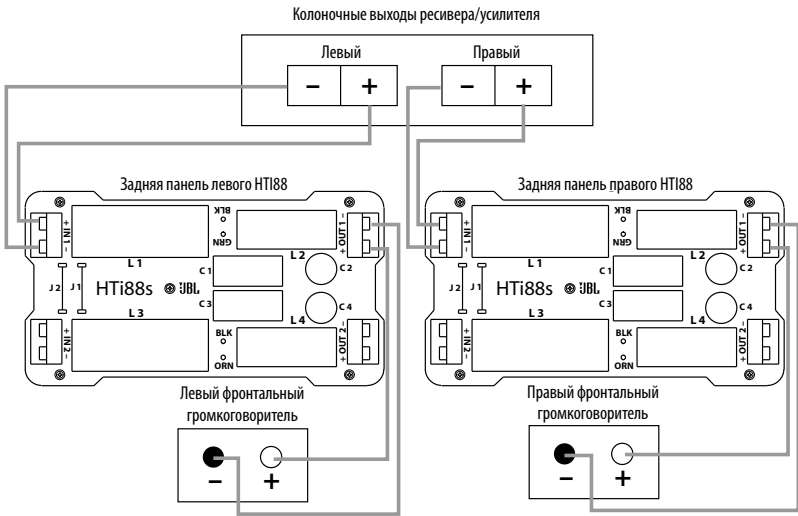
Колоночные выходы ресивера/усилителя

Левый

Правый

–

+

–

+

Задняя панель левого HTI88

Задняя панель правого HTI88

IN 1 + –

BLK GRN

L 1

L 2

OUT 1 – +

C 1

C 2

J 2

J 1

HTi88s

JBL

C 3

C 4

L 3

L 4

IN 2 + –

BLK ORN

OUT 2 – +

IN 1 + –

BLK GRN

L 1

L 2

OUT 1 – +

C 1

C 2

J 2

J 1

HTi88s

JBL

C 3

C 4

L 3

L 4

IN 2 + –

BLK ORN

OUT 2 – +

Левый фронтальный громкоговоритель

Правый фронтальный громкоговоритель

–

+

–

+